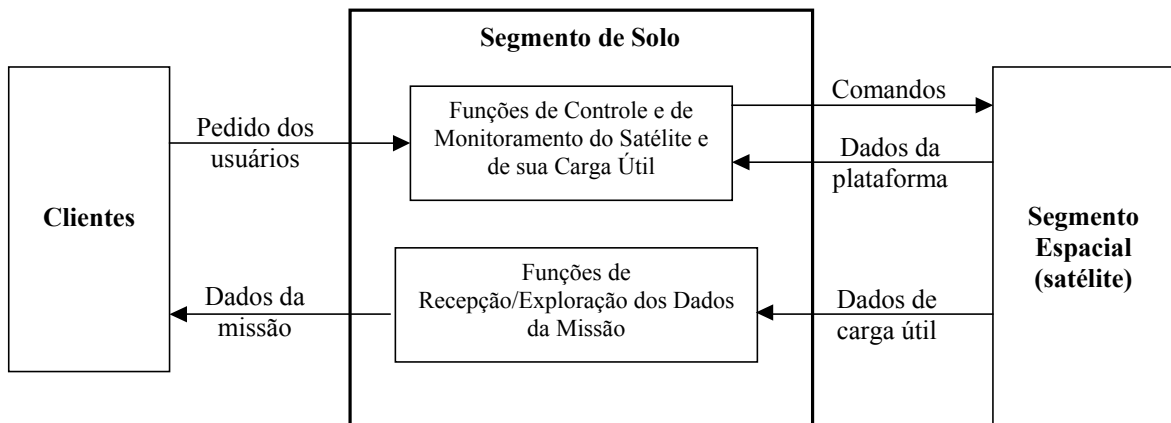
Segmento de Solo

Clientes

Pedido dos usuários

Funções de Controle e de Monitoramento do Satélite e de sua Carga Útil

Comandos

Dados da plataforma

Segmento Espacial (satélite)

Dados da missão

Funções de Recepção/Exploração dos Dados da Missão

Dados de carga útil